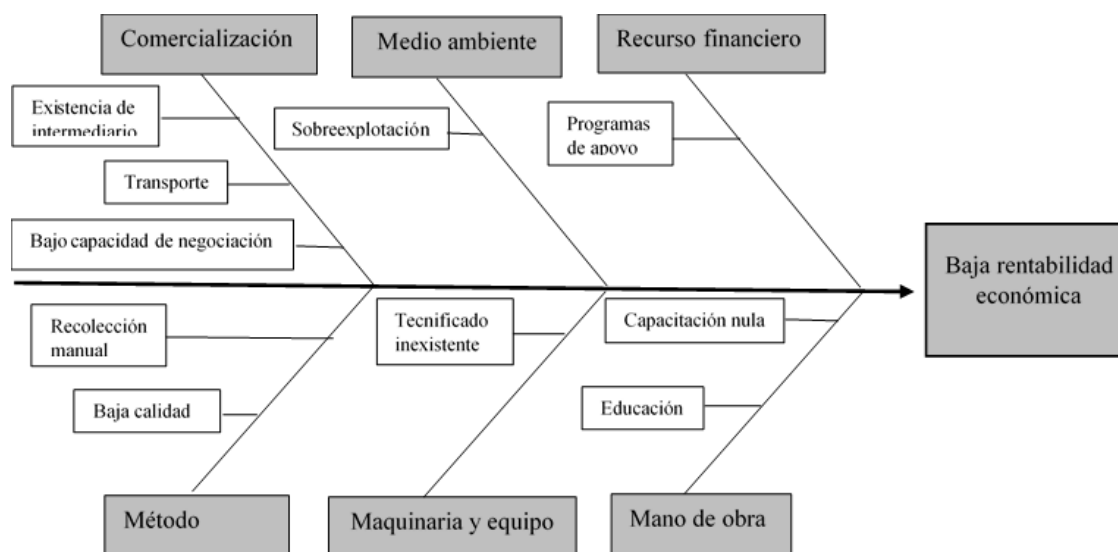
Comercialización

Medio ambiente

Recurso financiero

Existencia de intermediario

Sobreexplotación

Programas de apoyo

Transporte

Bajo capacidad de negociación

Baja rentabilidad económica

Recolección manual

Tecnificado inexistente

Capacitación nula

Baja calidad

Educación

Método

Maquinaria y equipo

Mano de obra